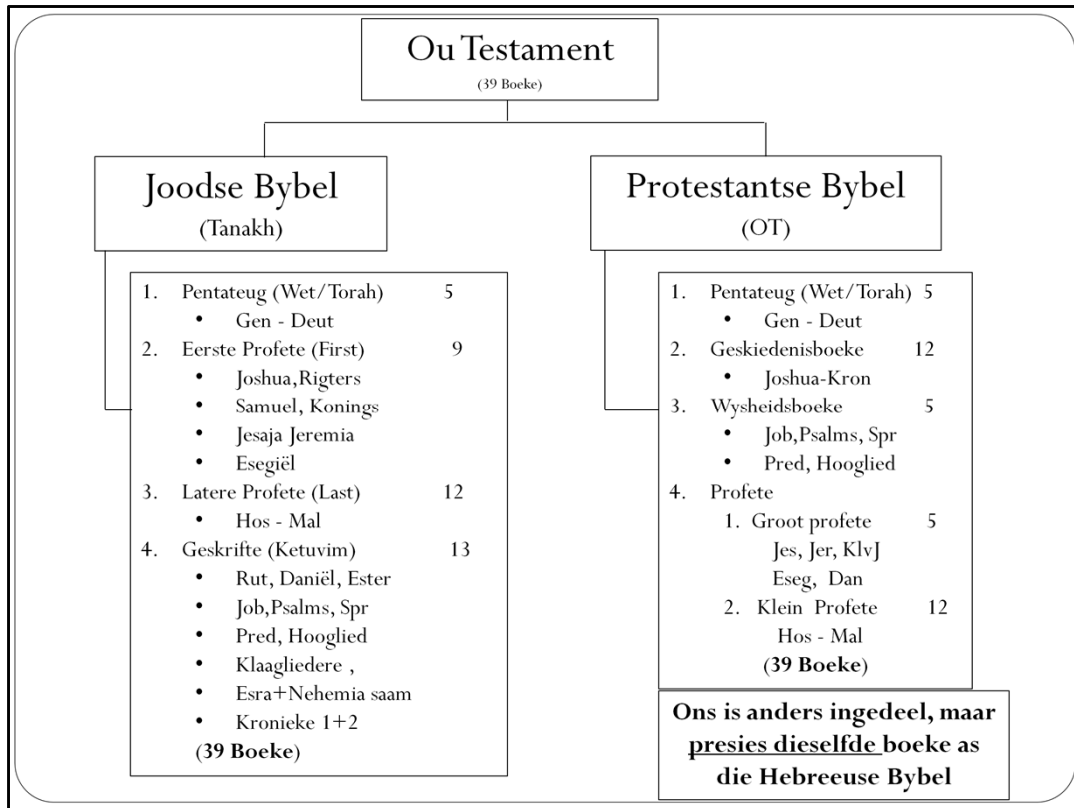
Ou Testament
(39 Boeke)

Joodse Bybel
(Tanakh)

1. Pentateug (Wet/Torah) 5
• Gen - Deut
2. Eerste Profete (First) 9
• Joshua,Rigters
• Samuel, Konings
• Jesaja Jeremia
• Esegiël
3. Latere Profete (Last) 12
• Hos - Mal
4. Geskrifte (Ketuvim) 13
• Rut, Daniël, Ester
• Job,Psalms, Spr
• Pred, Hooglied
• Klaagliedere ,
• Esra+Nehemia saam
• Kronieke 1+2
(39 Boeke)

Protestantse Bybel
(OT)

1. Pentateug (Wet/Torah) 5
• Gen - Deut
2. Geskiedenisboeke 12
• Joshua-Kron
3. Wysheidsboeke 5
• Job,Psalms, Spr
• Pred, Hooglied
4. Profete
1. Groot profete 5
Jes, Jer, KlvJ
Eseg, Dan
2. Klein Profete 12
Hos - Mal
(39 Boeke)

Ons is anders ingedeel, maar presies dieselfde boeke as die Hebreeuse Bybel